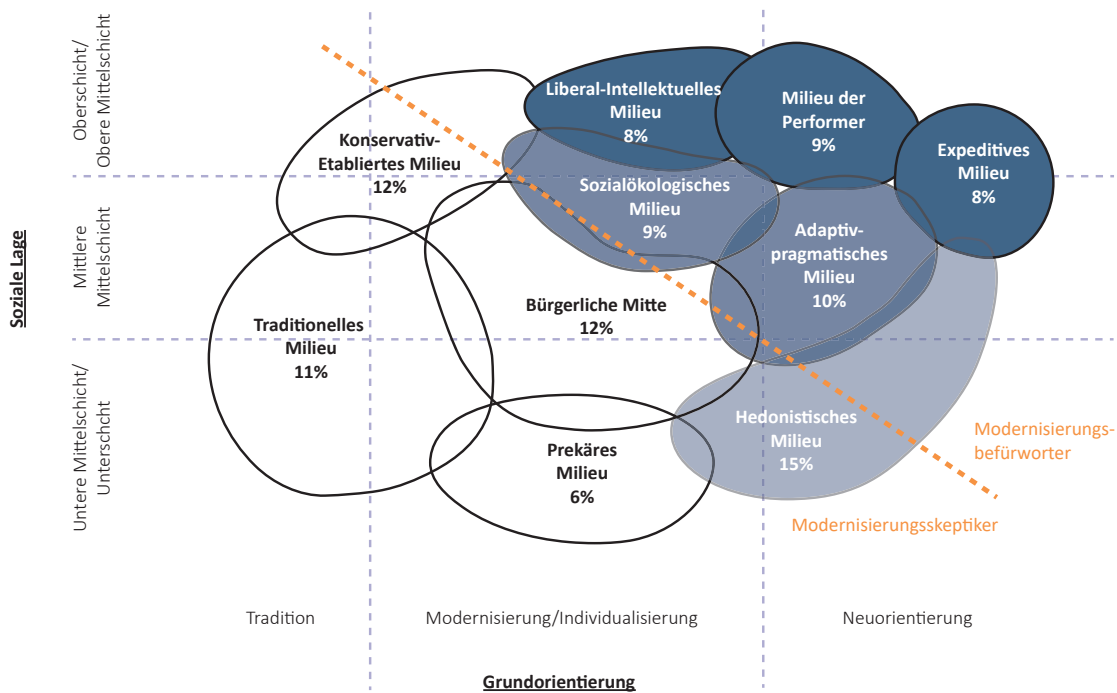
Soziale Lage

Oberschicht/ Obere Mittelschicht

Mittlere Mittelschicht

Untere Mittelschicht/ Unterschcht

Liberal-Intellektuelles Milieu 8%

Milieu der Performer 9%

Expeditives Milieu 8%

Konservativ-Etabliertes Milieu 12%

Sozialökologisches Milieu 9%

Adaptiv-pragmatisches Milieu 10%

Traditionelles Milieu 11%

Bürgerliche Mitte 12%

Hedonistisches Milieu 15%

Prekäres Milieu 6%

Modernisierungs-befürworter

Modernisierungsskeptiker

Tradition

Modernisierung/Individualisierung

Neuorientierung

Grundorientierung